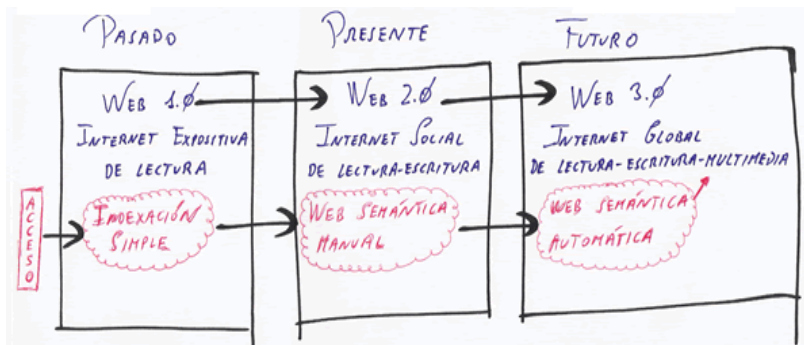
PASADO

WEB 1.Ø

INTERNET EXPOSITIVA DE LECTURA

ACCESO

INDEXACIÓN SIMPLE

PRESENTE

WEB 2.Ø

INTERNET SOCIAL DE LECTURA-ESCRITURA

WEB SEMÁNTICA MANUAL

FUTURO

WEB 3.Ø

INTERNET GLOBAL DE LECTURA-ESCRITURA-MULTIMEDIA

WEB SEMÁNTICA AUTOMÁTICA